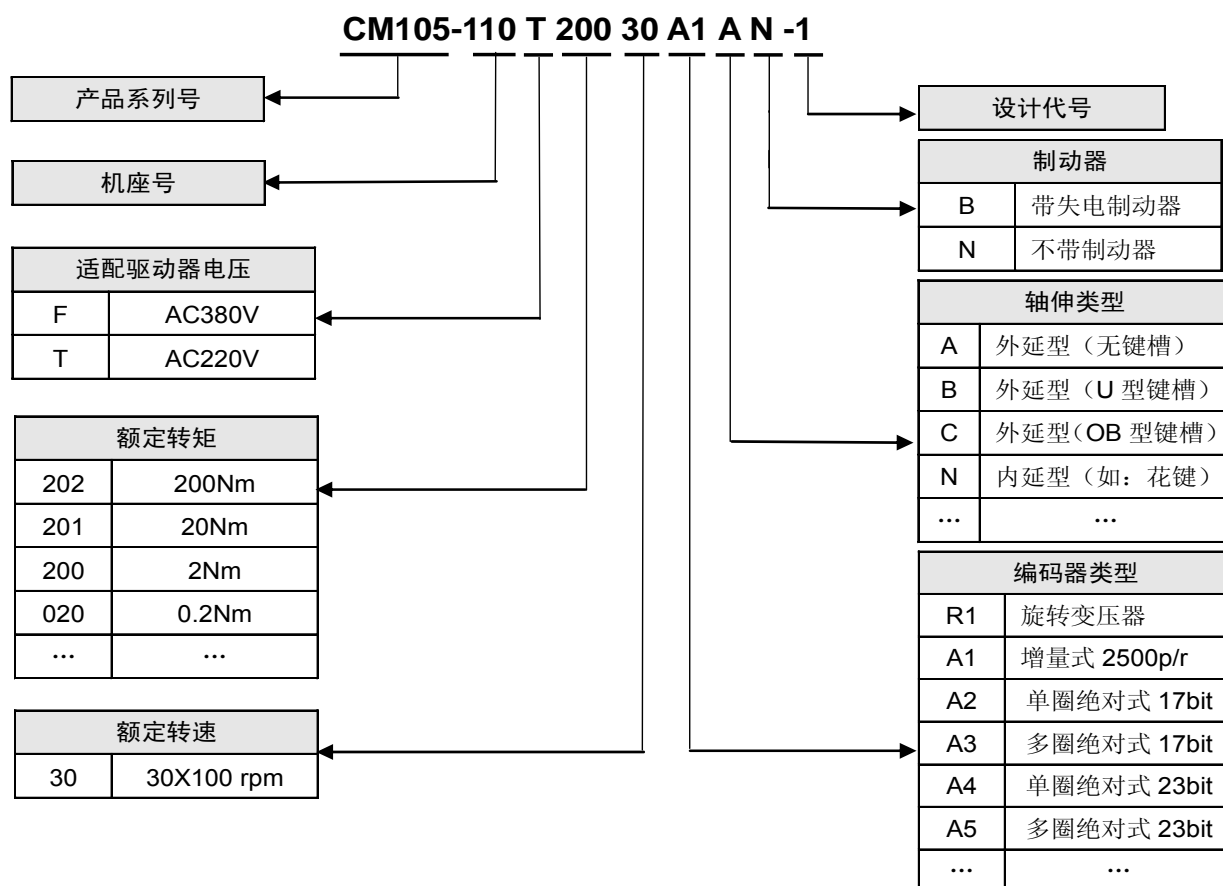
CM105-110 T 200 30 A1 A N -1

产品系列号

机座号

| 适配驱动器电压 | |
|---|---|
| F | AC380V |
| T | AC220V |

| 额定转矩 | |
|---|---|
| 202 | 200Nm |
| 201 | 20Nm |
| 200 | 2Nm |
| 020 | 0.2Nm |
| … | … |

| 额定转速 | |
|---|---|
| 30 | 30X100 rpm |

设计代号

| 制动器 | |
|---|---|
| B | 带失电制动器 |
| N | 不带制动器 |

| 轴伸类型 | |
|---|---|
| A | 外延型（无键槽） |
| B | 外延型（U 型键槽） |
| C | 外延型（OB 型键槽） |
| N | 内延型（如：花键） |
| … | … |

| 编码器类型 | |
|---|---|
| R1 | 旋转变压器 |
| A1 | 增量式 2500p/r |
| A2 | 单圈绝对式 17bit |
| A3 | 多圈绝对式 17bit |
| A4 | 单圈绝对式 23bit |
| A5 | 多圈绝对式 23bit |
| … | … |